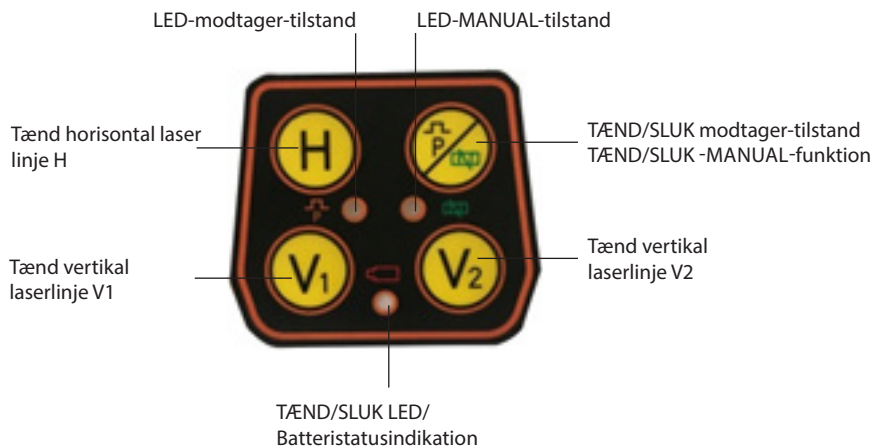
LED-modtager-tilstand

LED-MANUAL-tilstand

Tænd horisontal laser linje H

H

P

TÆND/SLUK modtager-tilstand
TÆND/SLUK -MANUAL-funktion

Tænd vertikal laserlinje V1

$V_1$

$V_2$

Tænd vertikal laserlinje V2

TÆND/SLUK LED/
Batteristatusindikation